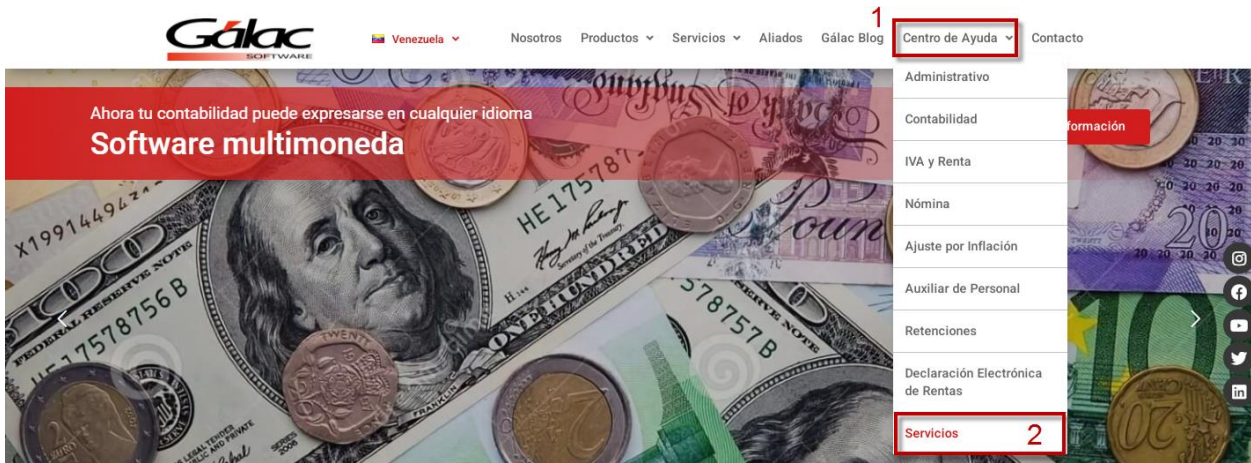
Gálac SOFTWARE

Venezuela

Nosotros Productos Servicios Aliados Gálac Blog Centro de Ayuda Contacto

1

Ahora tu contabilidad puede expresarse en cualquier idioma

Software multimoneda

formación

Administrativo

Contabilidad

IVA y Renta

Nómina

Ajuste por Inflación

Auxiliar de Personal

Retenciones

Declaración Electrónica de Rentas

Servicios

2